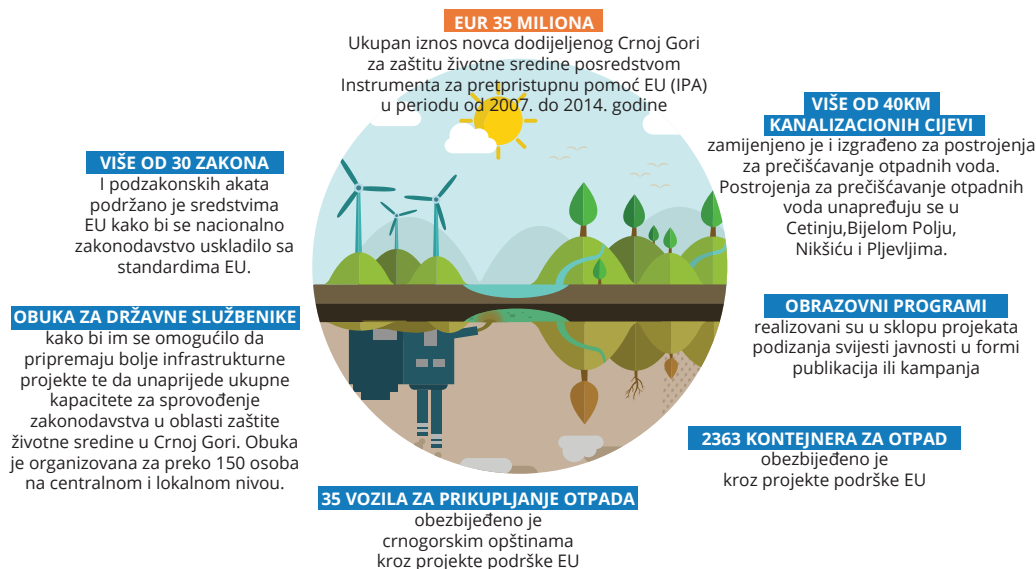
EUR 35 MILIONA
Ukupan iznos novca dodijeljenog Crnoj Gori za zaštitu životne sredine posredstvom Instrumenta za pretpristupnu pomoć EU (IPA) u periodu od 2007. do 2014. godine

VIŠE OD 40KM KANALIZACIONIH CIJEVI
zamijenjeno je i izgrađeno za postrojenja za prečišćavanje otpadnih voda. Postrojenja za prečišćavanje otpadnih voda unapređuju se u Cetinju,Bijelom Polju, Nikšiću i Pljevljima.

VIŠE OD 30 ZAKONA
I podzakonskih akata podržano je sredstvima EU kako bi se nacionalno zakonodavstvo uskladilo sa standardima EU.

OBUKA ZA DRŽAVNE SLUŽBENIKE
kako bi im se omogućilo da pripremaju bolje infrastrukturne projekte te da unaprijede ukupne kapacitete za sprovođenje zakonodavstva u oblasti zaštite životne sredine u Crnoj Gori. Obuka je organizovana za preko 150 osoba na centralnom i lokalnom nivou.

OBRAZOVNI PROGRAMI
realizovani su u sklopu projekata podizanja svijesti javnosti u formi publikacija ili kampanja

2363 KONTEJNERA ZA OTPAD
obezbijeđeno je kroz projekte podrške EU

35 VOZILA ZA PRIKUPLJANJE OTPADA
obezbijeđeno je crnogorskim opštinama kroz projekte podrške EU